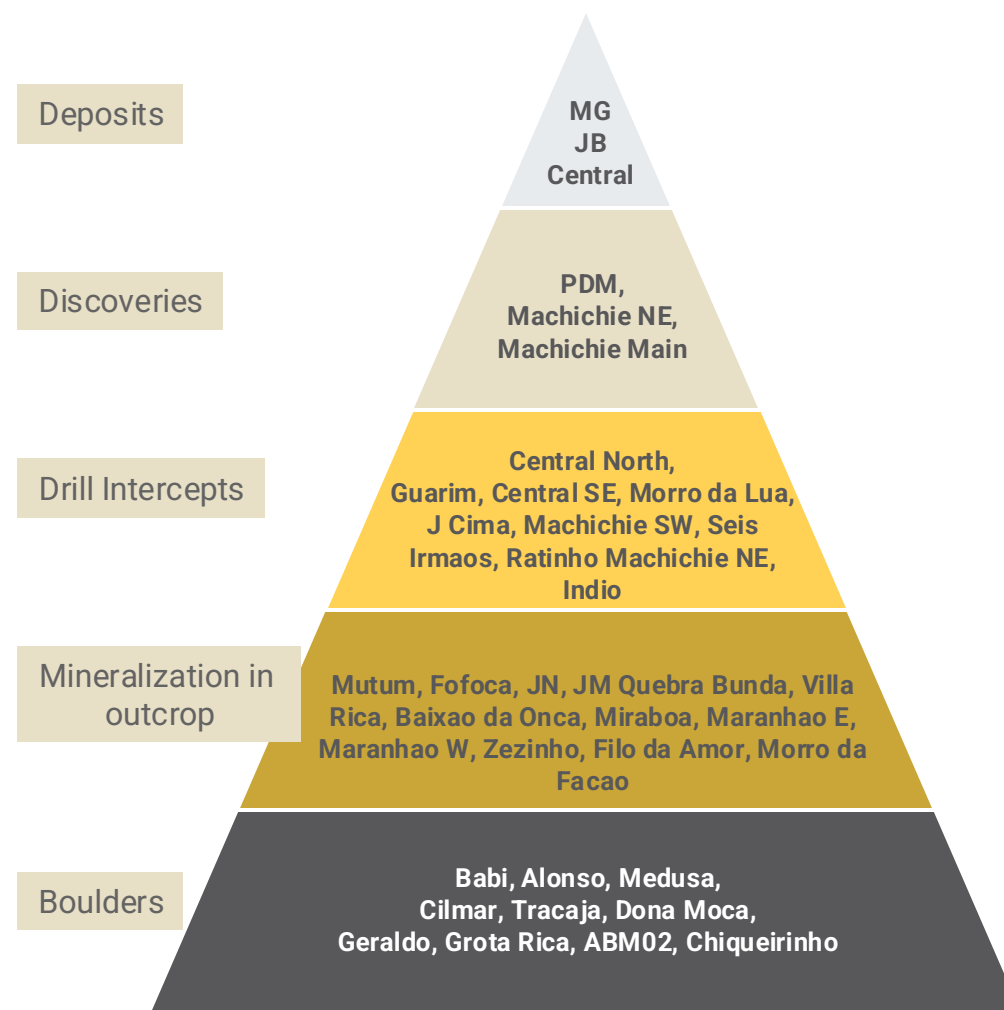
Deposits

MG
JB
Central

Discoveries

PDM,
Machichie NE,
Machichie Main

Drill Intercepts

Central North,
Guarim, Central SE, Morro da Lua,
J Cima, Machichie SW, Seis
Irmaos, Ratinho Machichie NE,
Indio

Mineralization in outcrop

Mutum, Fofoca, JN, JM Quebra Bunda, Villa Rica, Baixao da Onca, Miraboa, Maranhao E, Maranhao W, Zezinho, Filo da Amor, Morro da Facao

Boulders

Babi, Alonso, Medusa,
Cilmar, Tracaja, Dona Moca,
Geraldo, Grota Rica, ABM02, Chiqueirinho